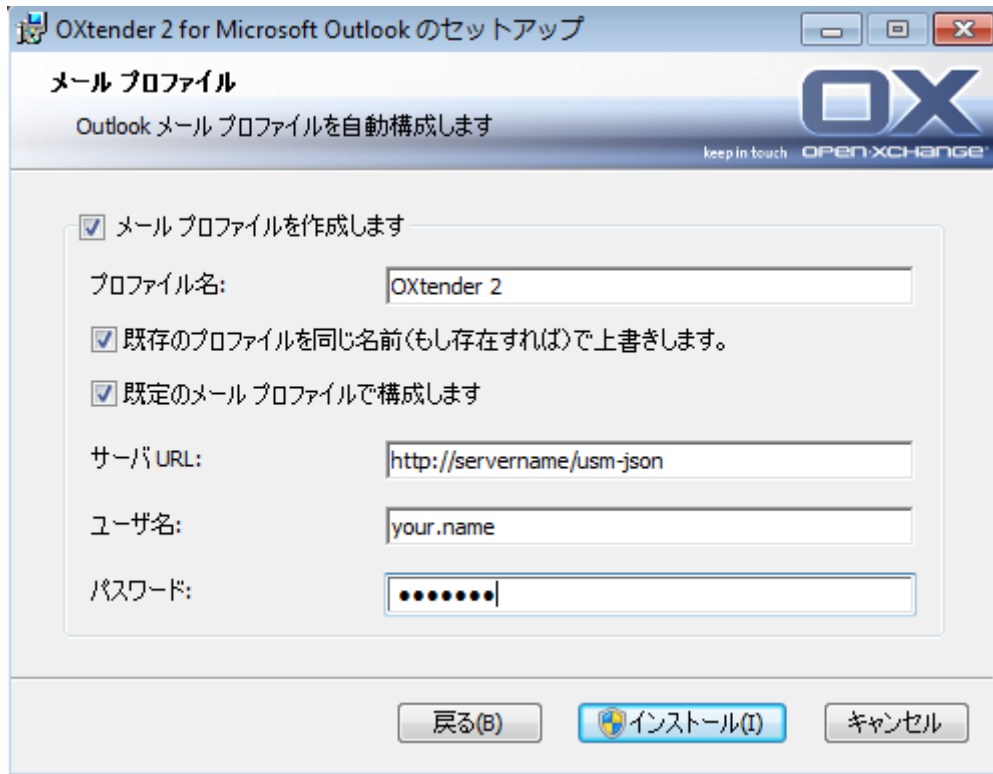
OXtender 2 for Microsoft Outlook のセットアップ

メール プロファイル

Outlook メール プロファイルを自動構成します

OX

keep in touch OPEN-XCHANGE

☑ メール プロファイルを作成します

プロファイル名: OXtender 2

☑ 既存のプロファイルを同じ名前(もし存在すれば)で上書きします。

☑ 既定のメール プロファイルで構成します

サーバ URL: http://servername/usm-json

ユーザ名: your.name

パスワード: •••••••

戻る(B) インストール(I) キャンセル